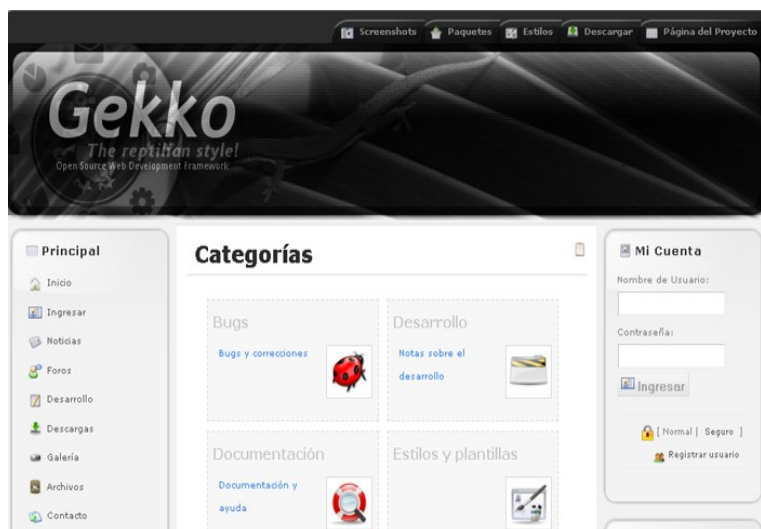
Screenshots Paquetes Estilos Descargar Página del Proyecto

Gekko
The reptilian style!
Open Source Web Development Framework

Principal
Inicio
Ingresar
Noticias
Foros
Desarrollo
Descargas
Galería
Archivos
Contacto

Categorías

Bugs
Bugs y correcciones

Desarrollo
Notas sobre el desarrollo

Documentación
Documentación y ayuda

Estilos y plantillas

Mi Cuenta
Nombre de Usuario:
Contraseña:
Ingresar
[ Normal | Seguro ]
Registrar usuario